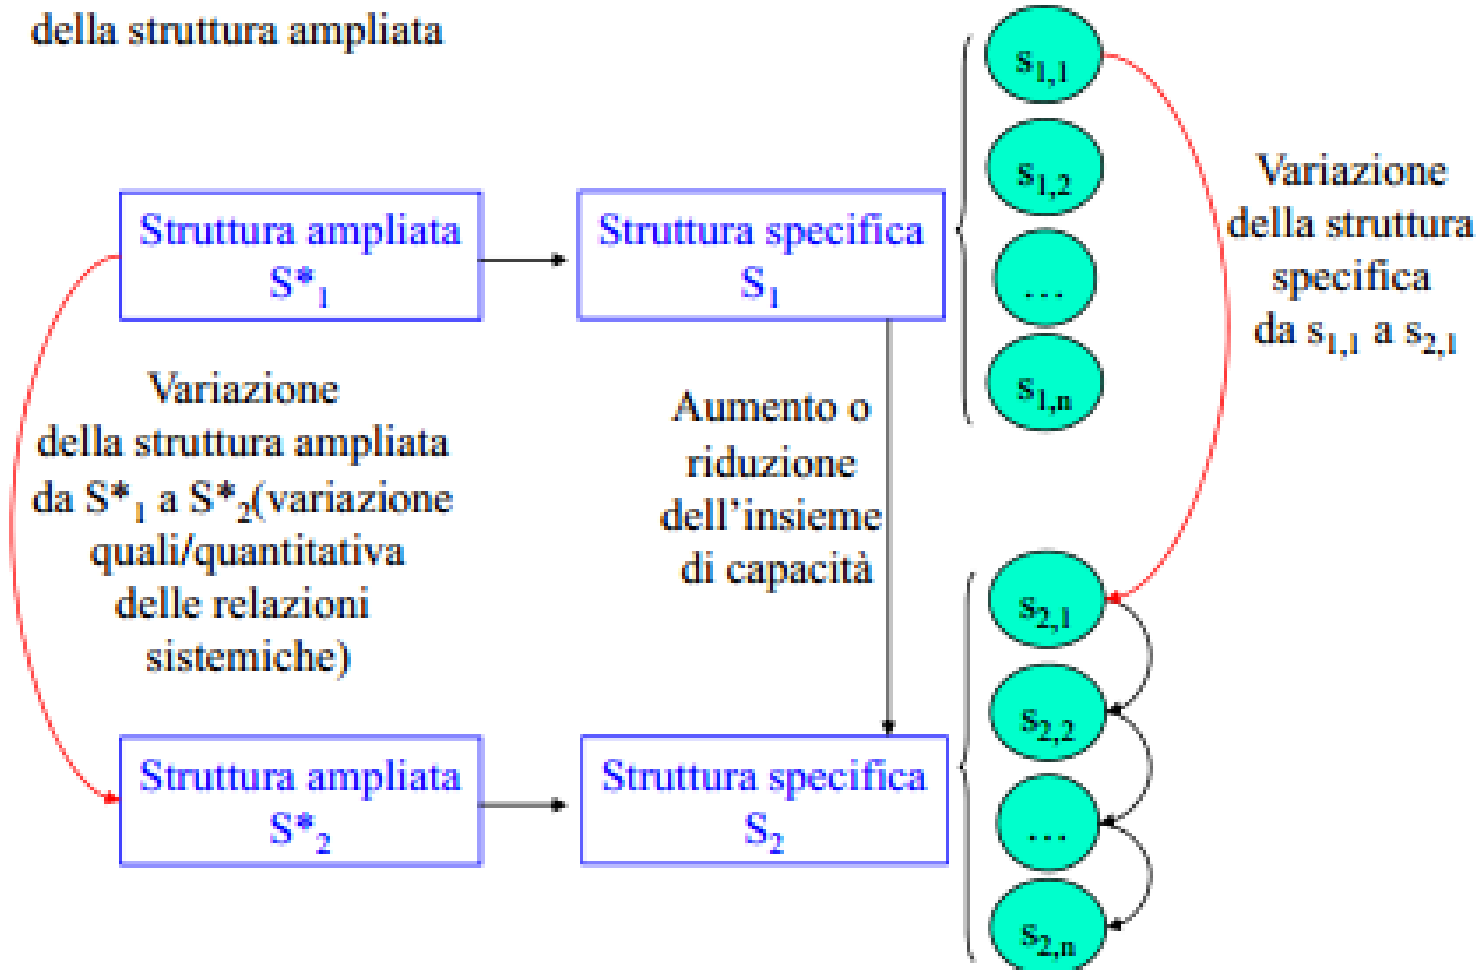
della struttura ampliata

Struttura ampliata $S^*_1$

Struttura specifica $S_1$

$s_{1,1}$

$s_{1,2}$

...

$s_{1,n}$

Variazione della struttura specifica da $s_{1,1}$ a $s_{2,1}$

Variazione della struttura ampliata da $S^*_1$ a $S^*_2$(variazione quali/quantitativa delle relazioni sistemiche)

Aumento o riduzione dell'insieme di capacità

$s_{2,1}$

$s_{2,2}$

...

$s_{2,n}$

Struttura ampliata $S^*_2$

Struttura specifica $S_2$